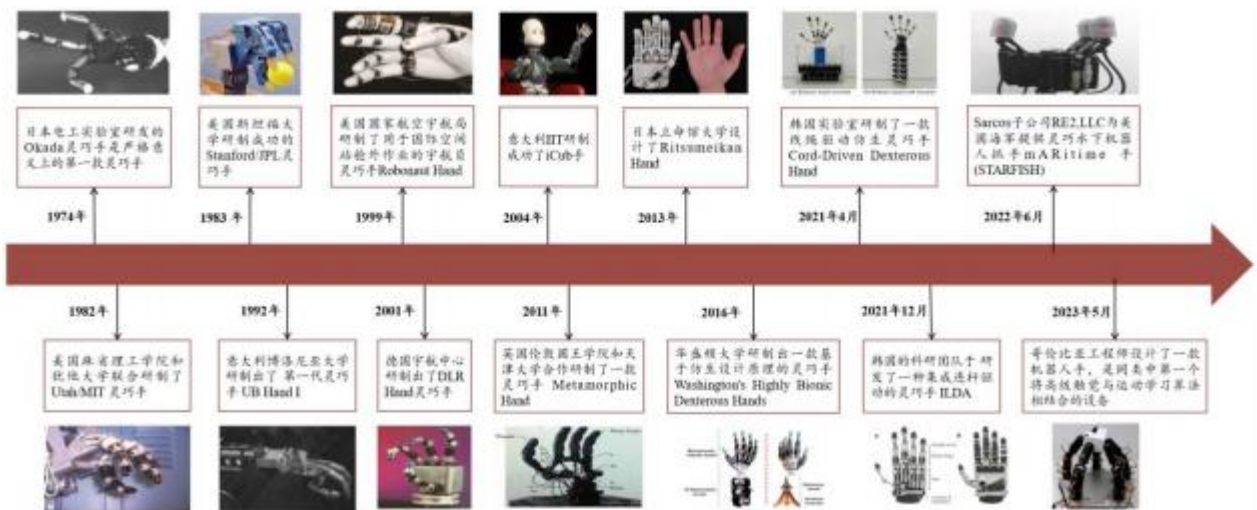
日本电工实验室研发的Okada灵巧手是严格意义上的第一款灵巧手

1974年

美国斯坦福大学研制成功的Stanford/JPL灵巧手

1983年

美国国家航空宇航局研制了用于国际空间站舱外作业的宇航员灵巧手Robonaut Hand

1999年

意大利IIT研制成功了iCub手

2004年

日本立命馆大学设计了Ritsumeikan Hand

2013年

韩国实验室研制了一款线绳驱动仿生灵巧手Cord-Driven Dexterous Hand

2021年4月

Sarcos子公司RE2,LLC为美国海军提供灵巧水下机器人抓手mARitime手(STARFISH)

2022年6月

1982年

美国麻省理工学院和犹他大学联合研制了Utah/MIT灵巧手

1992年

意大利博洛尼亚大学研制出了第一代灵巧手UB Hand I

2001年

德国宇航中心研制出了DLR Hand灵巧手

2011年

英国伦敦国王学院和天津大学合作研制了一款灵巧手Metamorphic Hand

2016年

华盛顿大学研制出一款基于仿生设计原理的灵巧手Washington's Highly Bionic Dexterous Hands

2021年12月

韩国的科研团队开研发了一种集成连杆驱动的灵巧手ILDA

2023年5月

哥伦比亚工程师设计了一款机器人手,是同类中第一个将高级触觉与运动学习算法相结合的设备